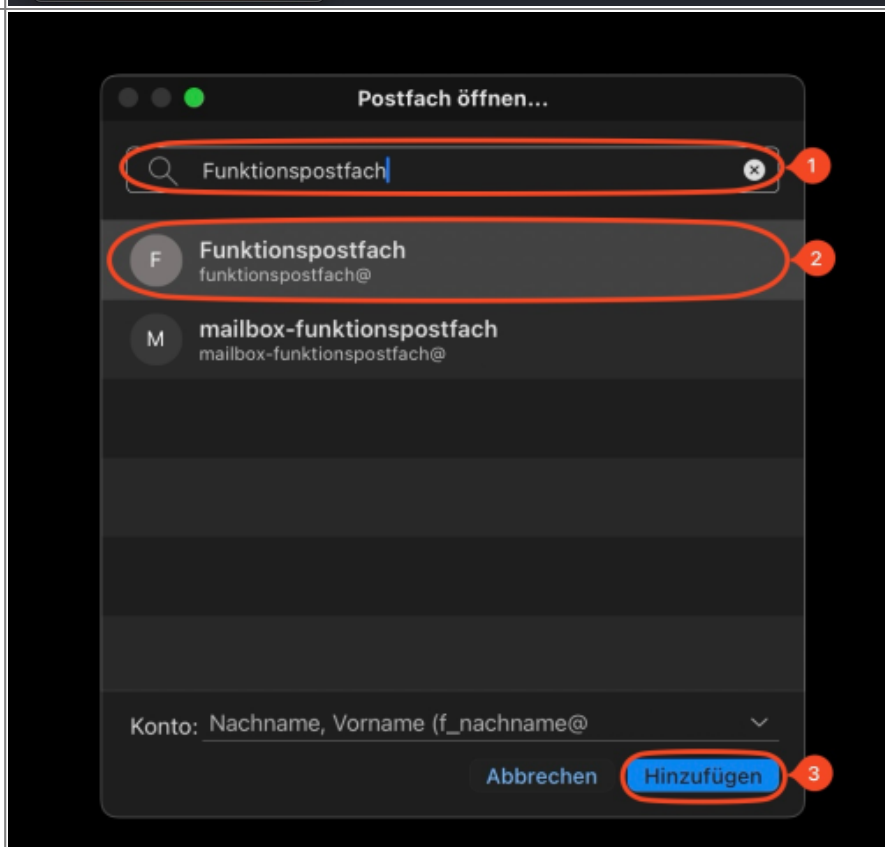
Postfach öffnen...

Funktionspostfach

1

F

Funktionspostfach
funktionspostfach@

2

M

mailbox-funktionspostfach
mailbox-funktionspostfach@

Konto: Nachname, Vorname (f_nachname@

Abbrechen

Hinzufügen

3